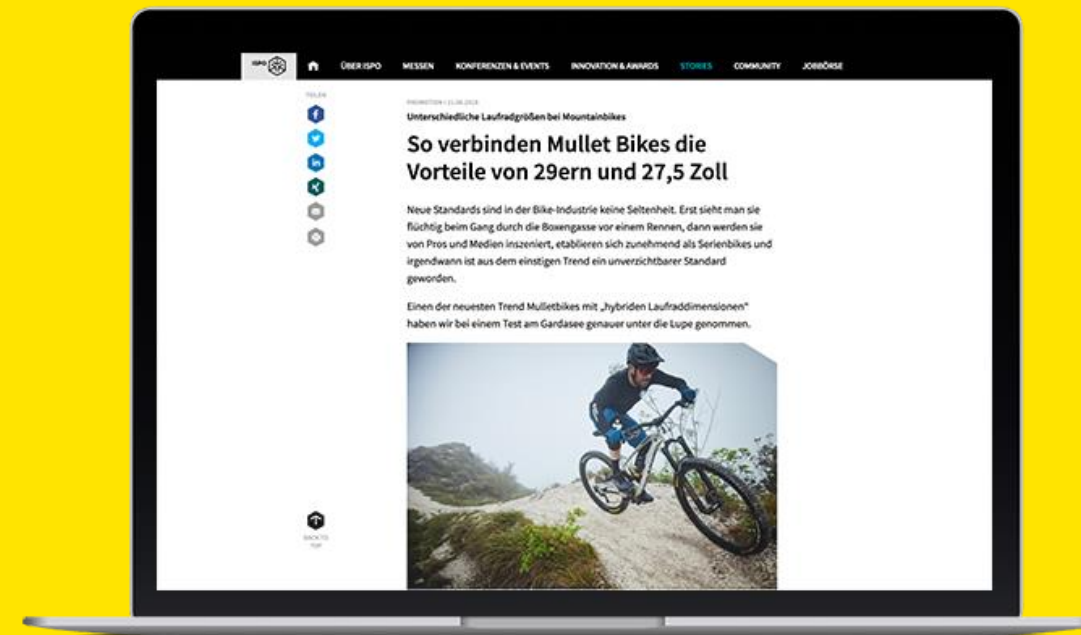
ISPO

ÜBER ISPO MESSEN KONFERENZEN & EVENTS INNOVATION & AWARDS STORIES COMMUNITY JOBBÖRSE

TEILEN

PROMOTION | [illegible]

Unterschiedliche Laufradgrößen bei Mountainbikes

So verbinden Mullet Bikes die Vorteile von 29ern und 27,5 Zoll

Neue Standards sind in der Bike-Industrie keine Seltenheit. Erst sieht man sie flüchtig beim Gang durch die Boxengasse vor einem Rennen, dann werden sie von Pros und Medien inszeniert, etablieren sich zunehmend als Serienbikes und irgendwann ist aus dem einstigen Trend ein unverzichtbarer Standard geworden.

Einen der neuesten Trend Mulletbikes mit „hybriden Laufraddimensionen" haben wir bei einem Test am Gardasee genauer unter die Lupe genommen.

BACK TO TOP